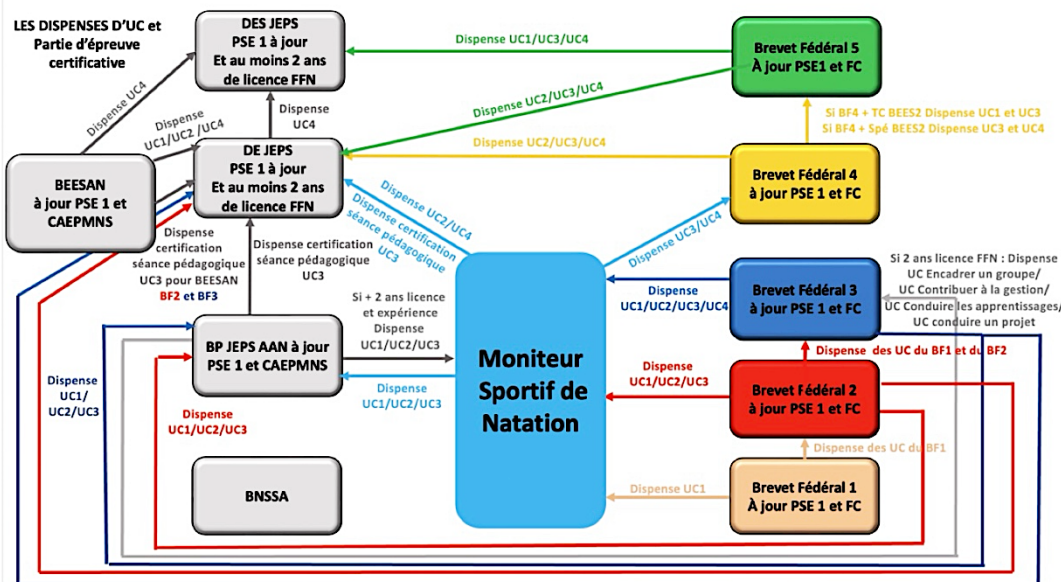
LES DISPENSES D'UC et Partie d'épreuve certificative

DES JEPS
PSE 1 à jour
Et au moins 2 ans de licence FFN

Dispense UC1/UC3/UC4

Brevet Fédéral 5
À jour PSE1 et FC

Dispense UC4

Dispense UC4

Dispense UC1/UC2 /UC4

Dispense UC2/UC3/UC4

Si BF4 + TC BEES2 Dispense UC1 et UC3
Si BF4 + Spé BEES2 Dispense UC3 et UC4

DE JEPS
PSE 1 à jour
Et au moins 2 ans de licence FFN

Dispense UC2/UC3/UC4

Brevet Fédéral 4
à jour PSE 1 et FC

BEESAN
à jour PSE 1 et CAEPMNS

Dispense UC2/UC4

Dispense certification séance pédagogique UC3

Dispense certification séance pédagogique UC3 pour BEESAN BF2 et BF3

Dispense certification séance pédagogique UC3

Dispense UC3/UC4

Si 2 ans licence FFN : Dispense UC Encadrer un groupe/ UC Contribuer à la gestion/ UC Conduire les apprentissages/ UC conduire un projet

Si + 2 ans licence et expérience Dispense UC1/UC2/UC3

Dispense UC1/UC2/UC3/UC4

Brevet Fédéral 3
à jour PSE 1 et FC

BP JEPS AAN à jour PSE 1 et CAEPMNS

Moniteur Sportif de Natation

Dispense des UC du BF1 et du BF2

Dispense UC1/UC2/UC3

Dispense UC1/UC2/UC3

Dispense UC1/ UC2/UC3

Brevet Fédéral 2
à jour PSE 1 et FC

Dispense UC1/UC2/UC3

Dispense des UC du BF1

BNSSA

Dispense UC1

Brevet Fédéral 1
À jour PSE 1 et FC